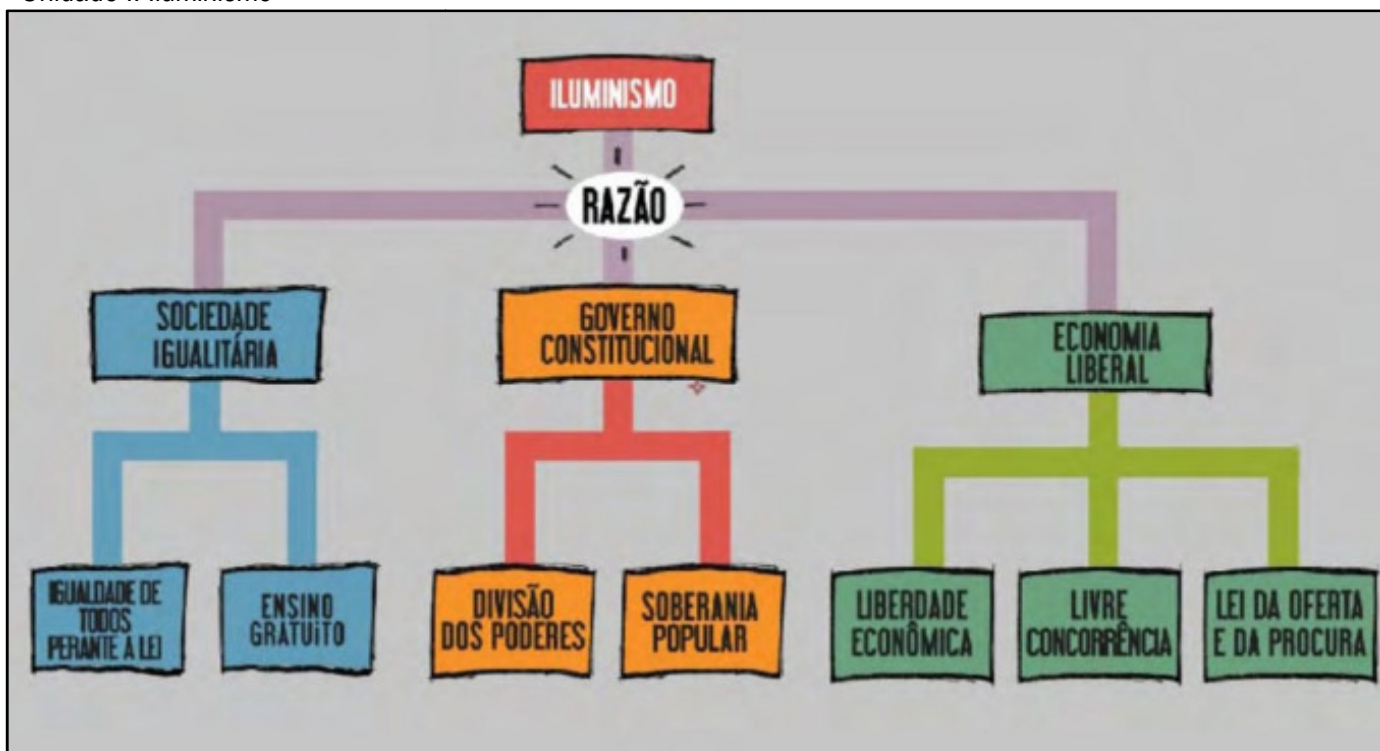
Unidade 4: Iluminismo

ILUMINISMO

RAZÃO

SOCIEDADE IGUALITÁRIA

GOVERNO CONSTITUCIONAL

ECONOMIA LIBERAL

IGUALDADE DE TODOS PERANTE A LEI

ENSINO GRATUITO

DIVISÃO DOS PODERES

SOBERANIA POPULAR

LIBERDADE ECONÔMICA

LIVRE CONCORRÊNCIA

LEI DA OFERTA E DA PROCURA